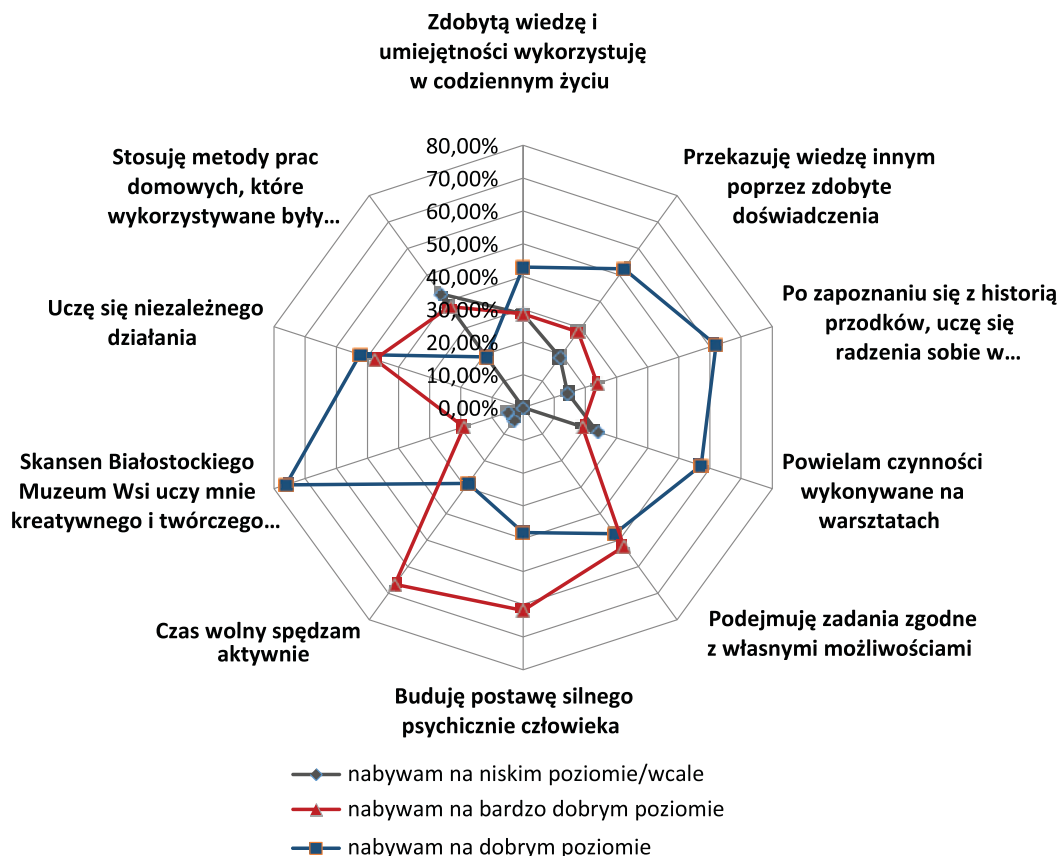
Zdobytą wiedzę i umiejętności wykorzystuję w codziennym życiu

Przekazuję wiedzę innym poprzez zdobyte doświadczenia

Po zapoznaniu się z historią przodków, uczę się radzenia sobie w…

Powielam czynności wykonywane na warsztatach

Podejmuję zadania zgodne z własnymi możliwościami

Buduję postawę silnego psychicznie człowieka

Czas wolny spędzam aktywnie

Skansen Białostockiego Muzeum Wsi uczy mnie kreatywnego i twórczego…

Uczę się niezależnego działania

Stosuję metody prac domowych, które wykorzystywane były…

80,00%
70,00%
60,00%
50,00%
40,00%
30,00%
20,00%
10,00%
0,00%

nabywam na niskim poziomie/wcale
nabywam na bardzo dobrym poziomie
nabywam na dobrym poziomie